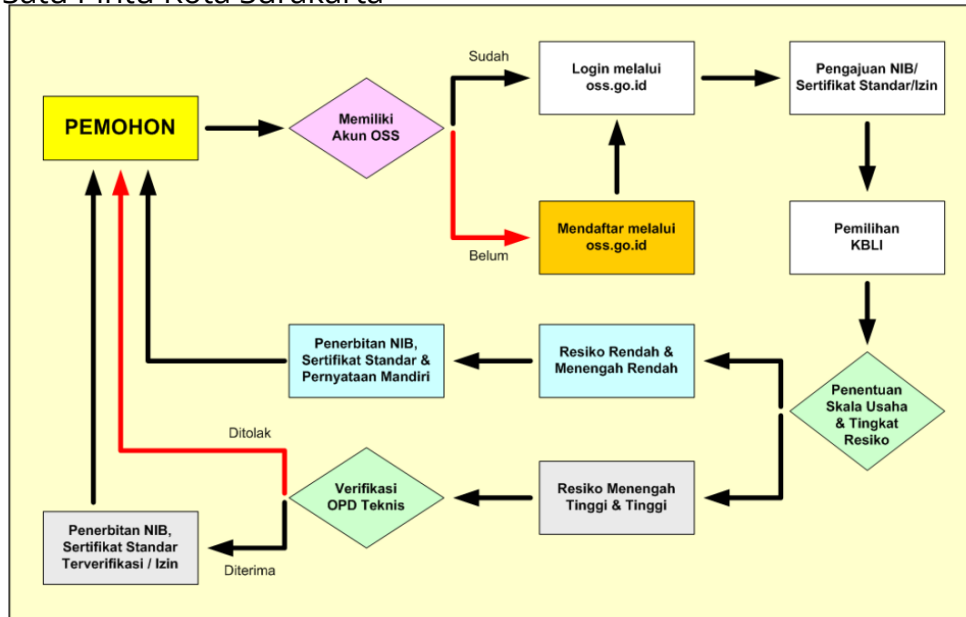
PEMOHON

Memiliki Akun OSS

Sudah

Belum

Login melalui oss.go.id

Mendaftar melalui oss.go.id

Pengajuan NIB/ Sertifikat Standar/Izin

Pemilihan KBLI

Penentuan Skala Usaha & Tingkat Resiko

Resiko Rendah & Menengah Rendah

Penerbitan NIB, Sertifikat Standar & Pernyataan Mandiri

Resiko Menengah Tinggi & Tinggi

Verifikasi OPD Teknis

Ditolak

Diterima

Penerbitan NIB, Sertifikat Standar Terverifikasi / Izin